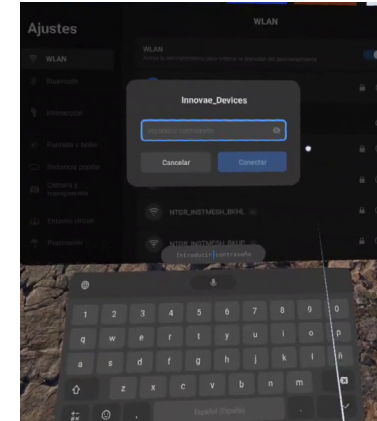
Ajustes

WLAN

WLAN

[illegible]

Bluetooth

Innovae_Devices

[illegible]

Cancelar

Conectar

NTOR_INSTMESH_BKHL

NTOR_INSTMESH_BKUP

Introducir contraseña

@

1 2 3 4 5 6 7 8 9 0

q w e r t y u i o p

a s d f g h j k l ñ

z x c v b n m

Español (España)